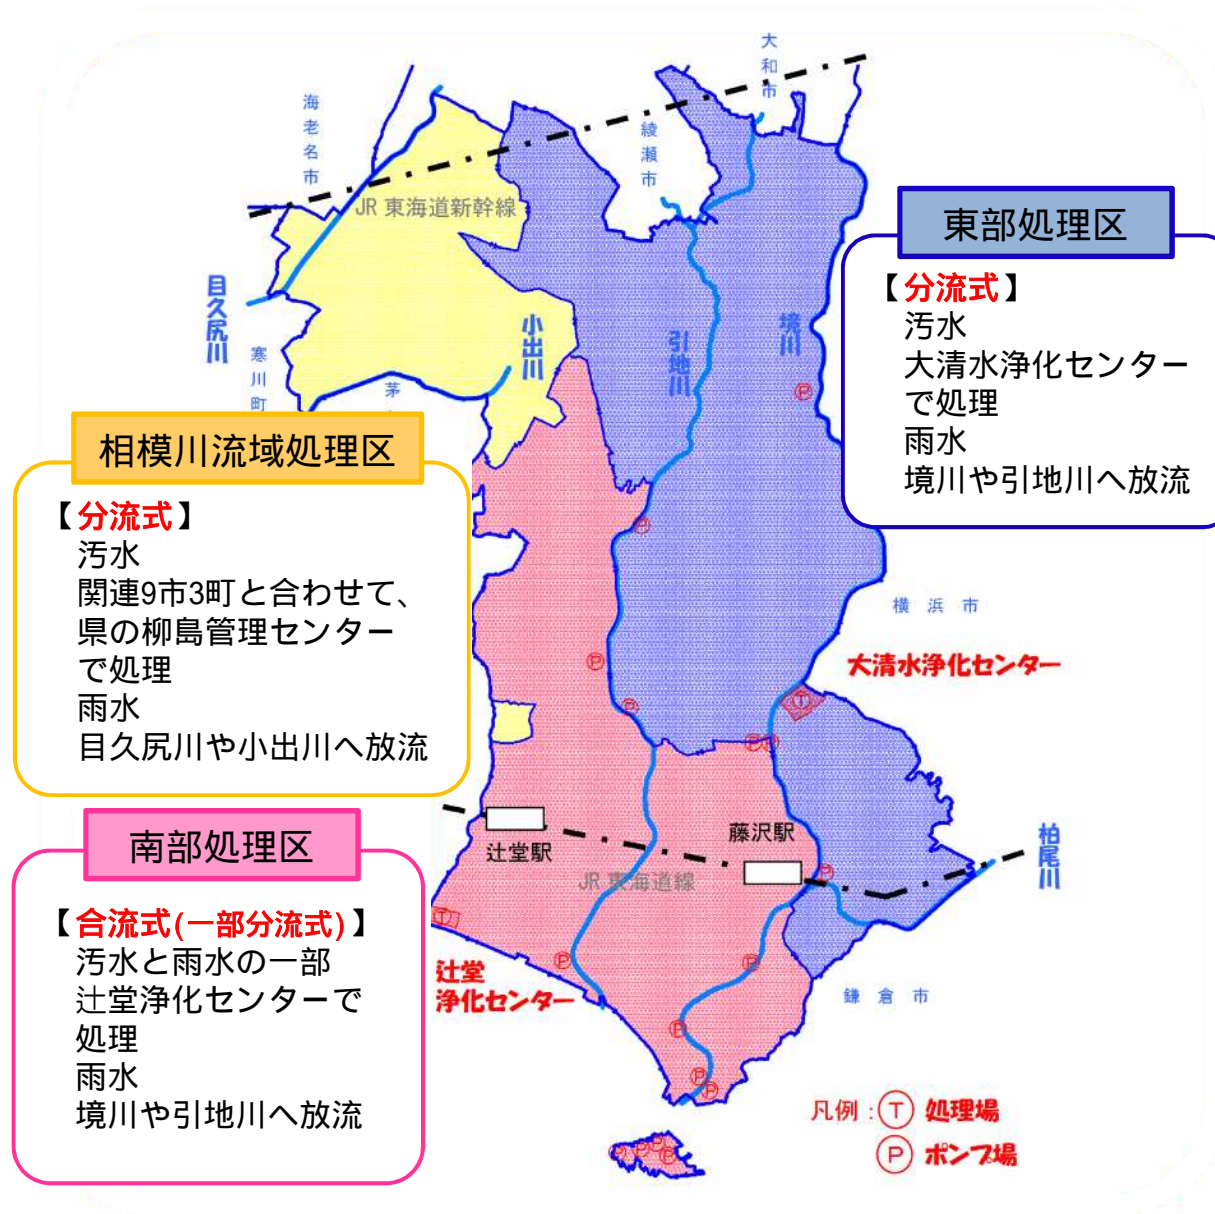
大和市

海老名市

綾瀬市

JR 東海道新幹線

東部処理区

【分流式】
汚水
大清水浄化センターで処理
雨水
境川や引地川へ放流

目久尻川

寒川町

小出川

引地川

境川

茅

相模川流域処理区

【分流式】
汚水
関連9市3町と合わせて、県の柳島管理センターで処理
雨水
目久尻川や小出川へ放流

横浜市

大清水浄化センター

南部処理区

【合流式(一部分流式)】
汚水と雨水の一部
辻堂浄化センターで処理
雨水
境川や引地川へ放流

辻堂駅

藤沢駅

JR 東海道線

柏尾川

辻堂浄化センター

鎌倉市

凡例：Ⓣ 処理場
Ⓟ ポンプ場